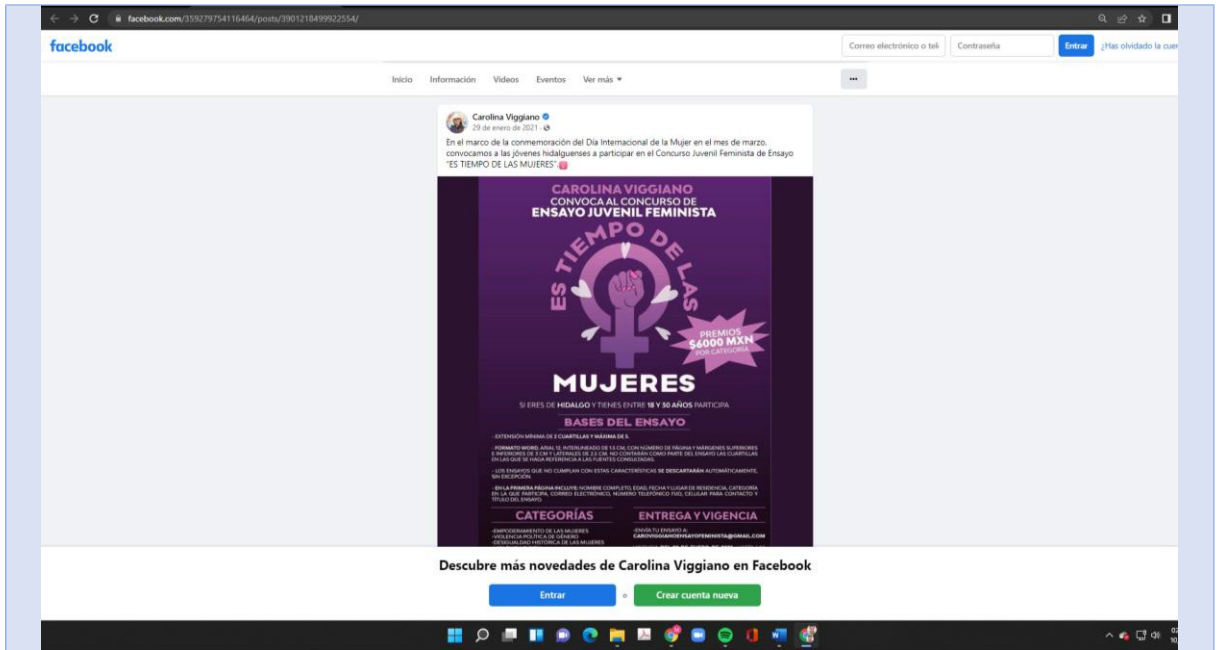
facebook.com/359279754116464/posts/3901218499922554/

facebook

Correo electrónico o telé | Contraseña | Entrar | ¿Has olvidado la cue

Inicio Información Videos Eventos Ver más ▾ ···

Carolina Viggiano
29 de enero de 2021

En el marco de la conmemoración del Día Internacional de la Mujer en el mes de marzo, convocamos a las jóvenes hidalguenses a participar en el Concurso Juvenil Feminista de Ensayo "ES TIEMPO DE LAS MUJERES".

CAROLINA VIGGIANO
CONVOCA AL CONCURSO DE
ENSAYO JUVENIL FEMINISTA

ES TIEMPO DE LAS
MUJERES

PREMIOS
$6000 MXN
POR CATEGORÍA

SI ERES DE HIDALGO Y TIENES ENTRE 18 Y 30 AÑOS PARTICIPA

BASES DEL ENSAYO

-EXTENSIÓN MÍNIMA DE 3 CUARTILLAS Y MÁXIMA DE 5.

-FORMATO WORD, ARIAL 12, INTERLINEADO DE 1.5 CM, CON NÚMERO DE PÁGINA Y MÁRGENES SUPERIORES E INFERIORES DE 3 CM Y LATERALES DE 2.5 CM. NO CONTARÁN COMO PARTE DEL ENSAYO LAS CUARTILLAS EN LAS QUE SE HAGA REFERENCIA A LAS FUENTES CONSULTADAS.

- LOS ENSAYOS QUE NO CUMPLAN CON ESTAS CARACTERÍSTICAS SE DESCARTARÁN AUTOMÁTICAMENTE, SIN EXCEPCIÓN.

-EN LA PRIMERA PÁGINA INCLUYE: NOMBRE COMPLETO, EDAD, FECHA Y LUGAR DE RESIDENCIA, CATEGORÍA EN LA QUE PARTICIPA, CORREO ELECTRÓNICO, NÚMERO TELEFÓNICO FIJO, CELULAR PARA CONTACTO Y TÍTULO DEL ENSAYO.

CATEGORÍAS
-EMPODERAMIENTO DE LAS MUJERES
-VIOLENCIA POLÍTICA DE GÉNERO
-DESIGUALDAD HISTÓRICA DE LAS MUJERES

ENTREGA Y VIGENCIA
-ENVÍA TU ENSAYO A:
CAROVIGGIANOENSAYOFEMINISTA@GMAIL.COM

Descubre más novedades de Carolina Viggiano en Facebook

Entrar o Crear cuenta nueva